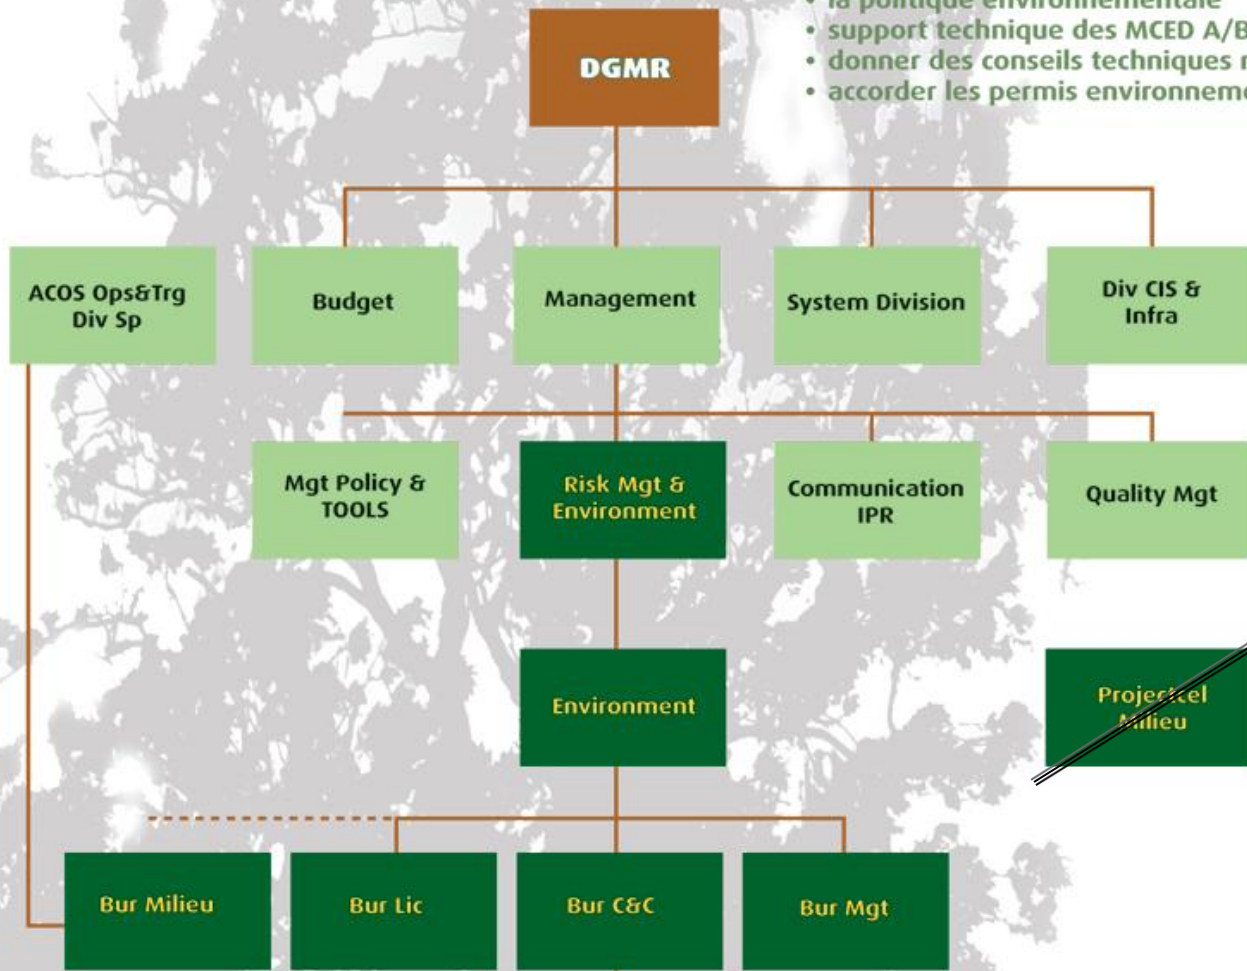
• la politique environnementale
• support technique des MCED A/B
• donner des conseils techniques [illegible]
• accorder les permis environneme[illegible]

DGMR

ACOS Ops&Trg Div Sp

Budget

Management

System Division

Div CIS & Infra

Mgt Policy & TOOLS

Risk Mgt & Environment

Communication IPR

Quality Mgt

Environment

Projectcel Milieu

Bur Milieu

Bur Lic

Bur C&C

Bur Mgt